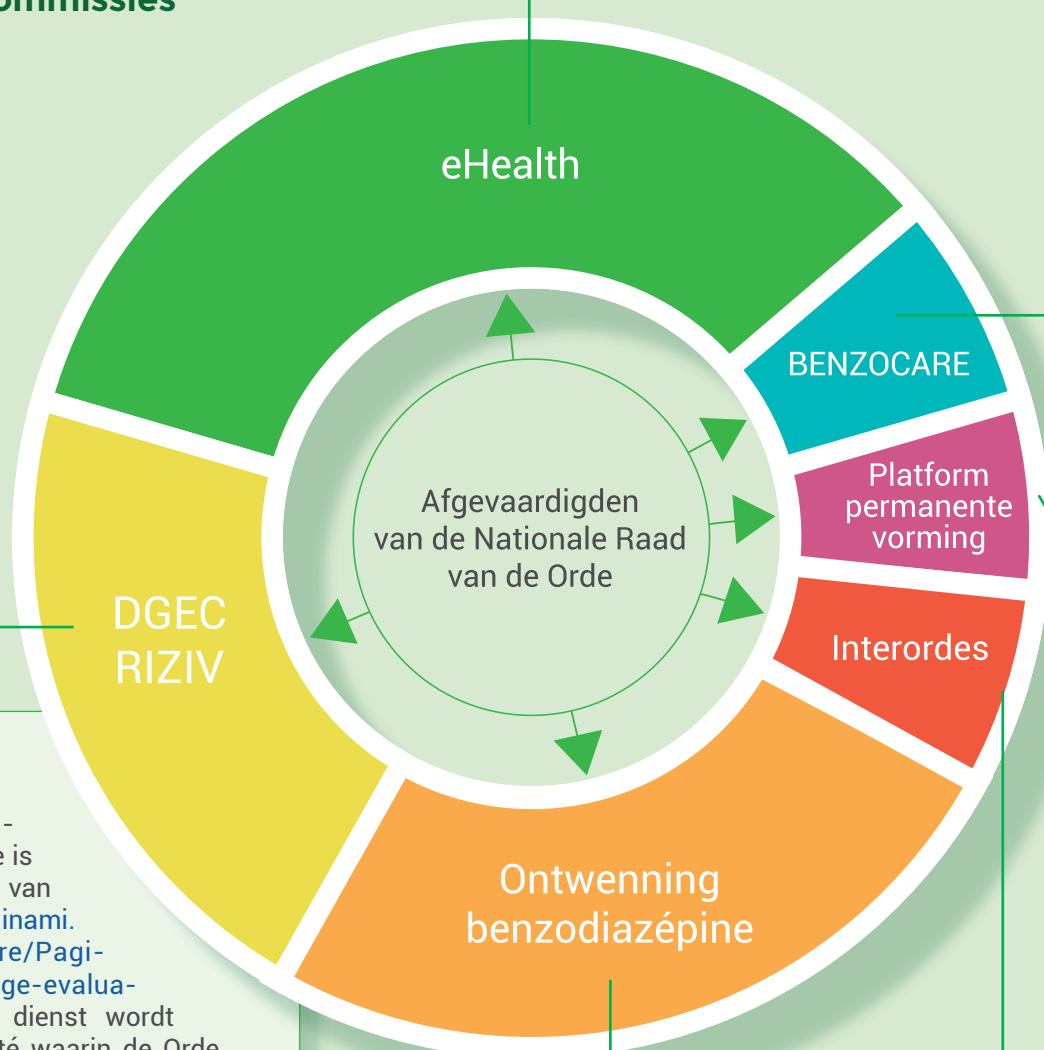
ommissies

eHealth

BENZOCARE

Platform permanente vorming

Interordes

Afgevaardigden van de Nationale Raad van de Orde

DGEC RIZIV

Ontwenning benzodiazépine

-
e is
van
inami.
re/Pagi-
ge-evalua-
dienst wordt
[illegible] waarin de Orde